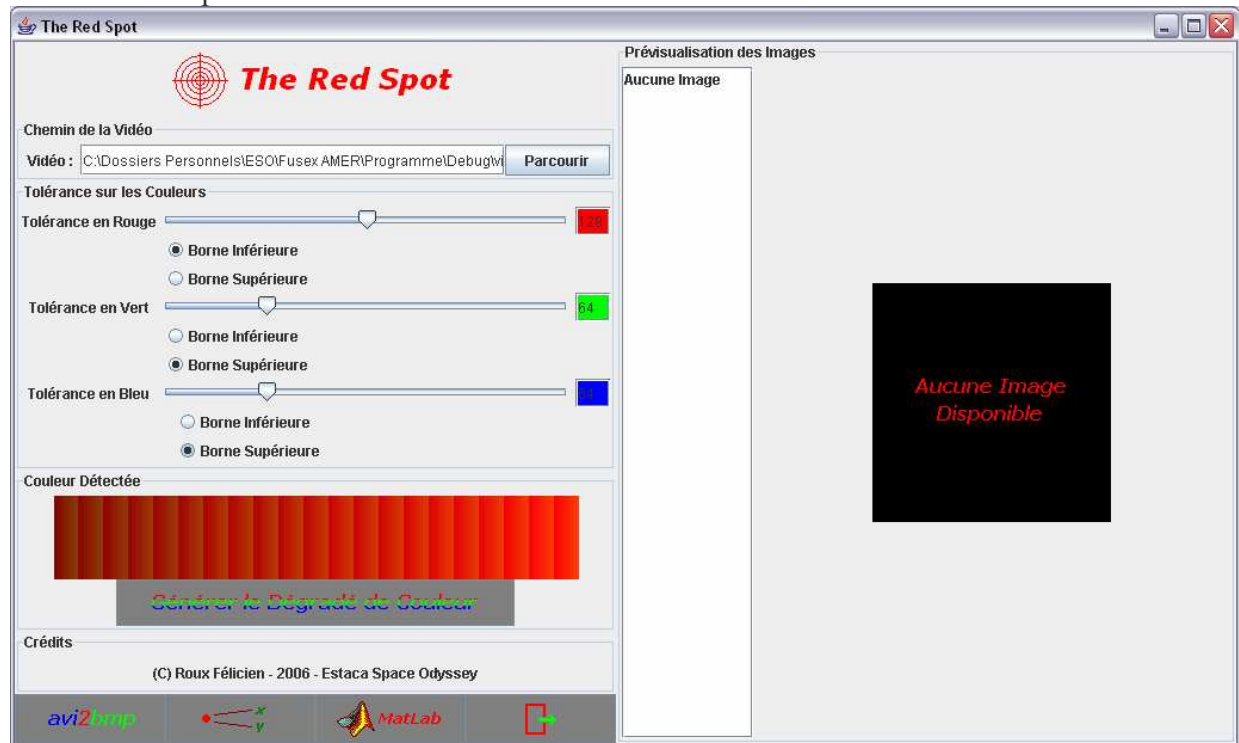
The Red Spot

The Red Spot

Chemin de la Vidéo

Vidéo : C:\Dossiers Personnels\ESO\Fusex AMER\Programme\Debug\wi

Parcourir

Tolérance sur les Couleurs

Tolérance en Rouge

128

Borne Inférieure

Borne Supérieure

Tolérance en Vert

64

Borne Inférieure

Borne Supérieure

Tolérance en Bleu

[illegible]

Borne Inférieure

Borne Supérieure

Couleur Détectée

Générer le Dégradé de Couleur

Crédits

(C) Roux Félicien - 2006 - Estaca Space Odyssey

avi2bmp

x

y

MatLab

Prévisualisation des Images

Aucune Image

Aucune Image Disponible